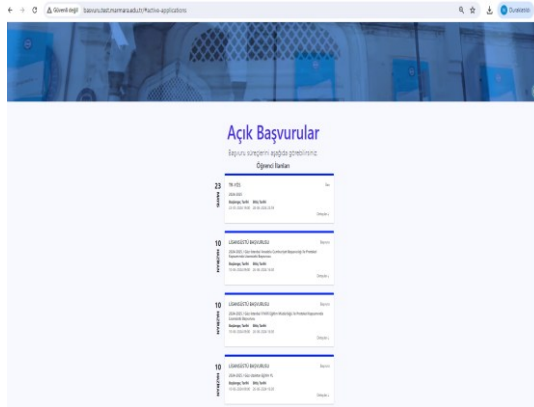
Güvenli değil basvurutest.marmara.edu.tr/#active-applications

Duraklatıldı

Açık Başvurular

Başvuru süreçlerini aşağıda görebilirsiniz.

Öğrenci İlanları

23
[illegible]

TR-YÖS

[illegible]

Başlangıç Tarihi Bitiş Tarihi
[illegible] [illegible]

Detaylar

10
HAZİRAN

LİSANSÜSTÜ BAŞVURUSU

Başvuru

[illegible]

Başlangıç Tarihi Bitiş Tarihi
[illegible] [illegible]

Detaylar

10
HAZİRAN

LİSANSÜSTÜ BAŞVURUSU

Başvuru

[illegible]

Başlangıç Tarihi Bitiş Tarihi
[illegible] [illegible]

Detaylar

10
HAZİRAN

LİSANSÜSTÜ BAŞVURUSU

Başvuru

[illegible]

Başlangıç Tarihi Bitiş Tarihi
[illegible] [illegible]

Detaylar